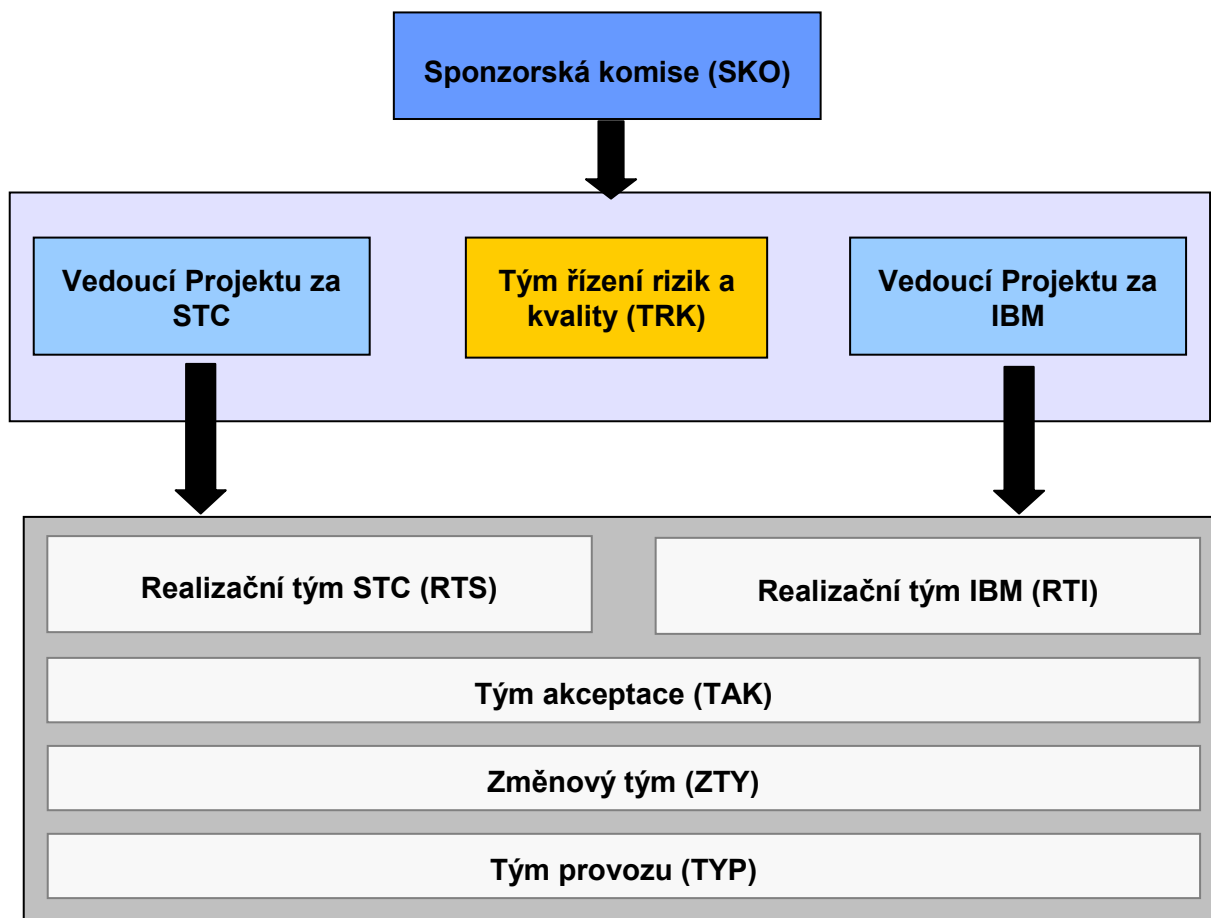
Sponzorská komise (SKO)

Vedoucí Projektu za STC

Tým řízení rizik a kvality (TRK)

Vedoucí Projektu za IBM

Realizační tým STC (RTS)

Realizační tým IBM (RTI)

Tým akceptace (TAK)

Změnový tým (ZTY)

Tým provozu (TYP)